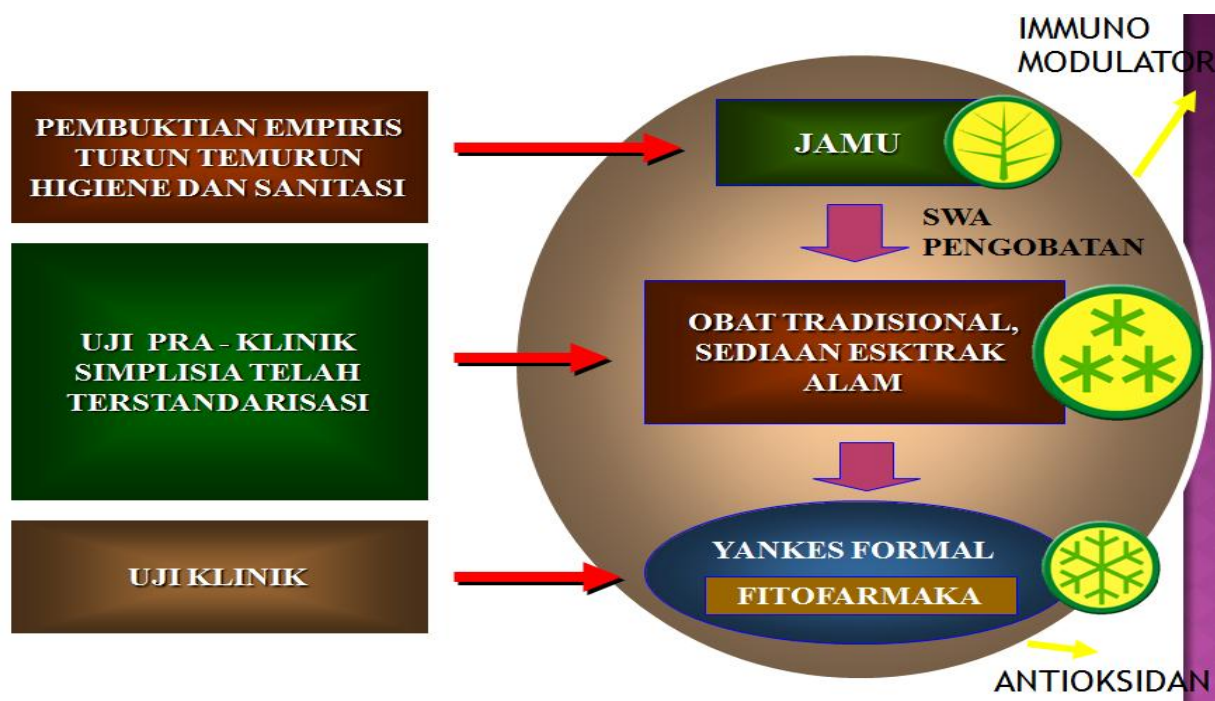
IMMUNO MODULATOR

PEMBUKTIAN EMPIRIS TURUN TEMURUN HIGIENE DAN SANITASI

JAMU

SWA PENGOBATAN

UJI PRA - KLINIK SIMPLISIA TELAH TERSTANDARISASI

OBAT TRADISIONAL, SEDIAAN ESKTRAK ALAM

UJI KLINIK

YANKES FORMAL

FITOFARMAKA

ANTIOKSIDAN